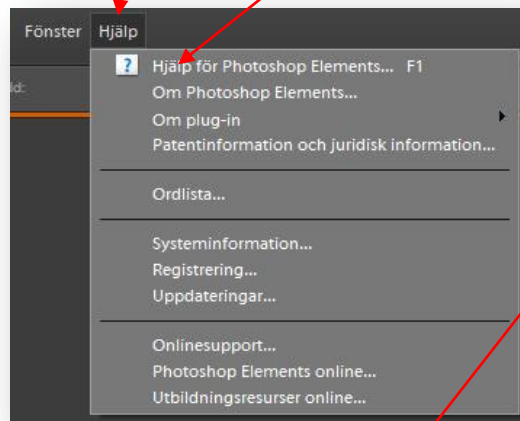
Fönster Hjälp

ld:

Hjälp för Photoshop Elements... F1
Om Photoshop Elements...
Om plug-in
Patentinformation och juridisk information...

Ordlista...

Systeminformation...
Registrering...
Uppdateringar...

Onlinesupport...
Photoshop Elements online...
Utbildningsresurser online...